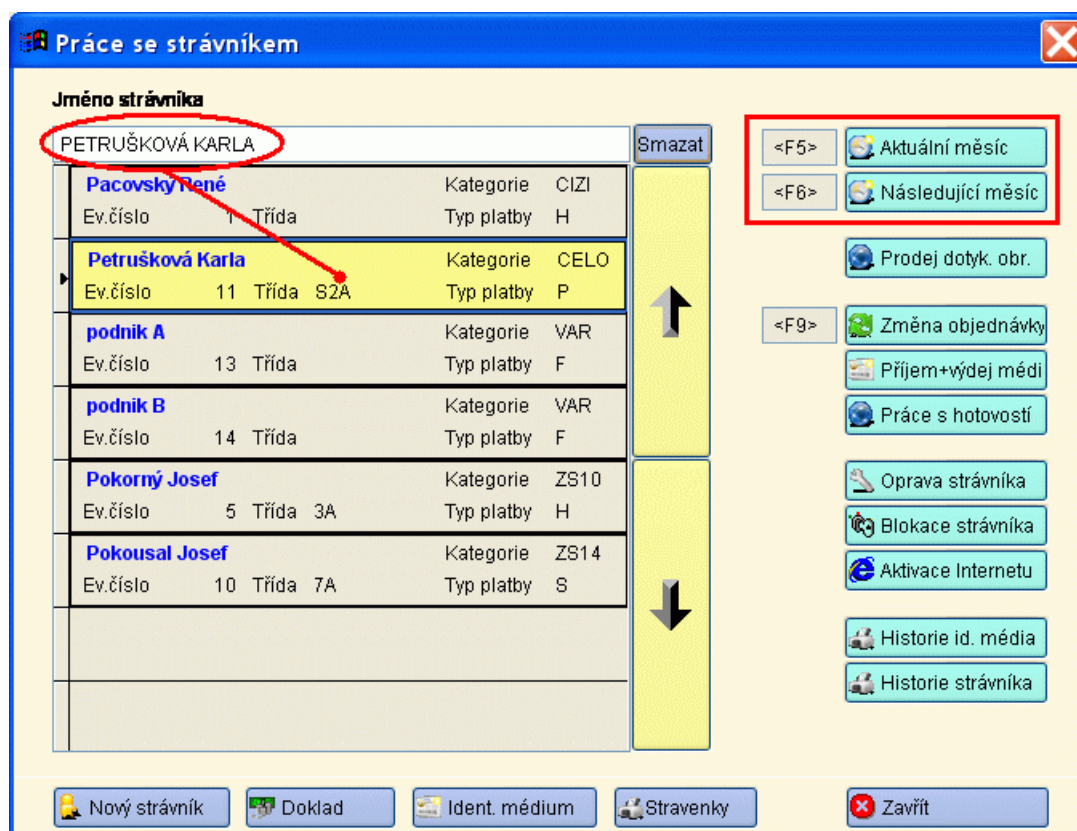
Práce se strávníkem

Jméno strávníka

PETRUŠKOVÁ KARLA

Smazat

Pacovsky René Kategorie CIZI
Ev.číslo 1 Třída Typ platby H

Petrušková Karla Kategorie CELO
Ev.číslo 11 Třída S2A Typ platby P

podnik A Kategorie VAR
Ev.číslo 13 Třída Typ platby F

podnik B Kategorie VAR
Ev.číslo 14 Třída Typ platby F

Pokorný Josef Kategorie ZS10
Ev.číslo 5 Třída 3A Typ platby H

Pokousal Josef Kategorie ZS14
Ev.číslo 10 Třída 7A Typ platby S

<F5> Aktuální měsíc
<F6> Následující měsíc
Prodej dotyk. obr.
<F9> Změna objednávky
Příjem+výdej médi
Práce s hotovostí
Oprava strávníka
Blokace strávníka
Aktivace Internetu
Historie id. média
Historie strávníka

Nový strávník
Doklad
Ident. médium
Stravenky
Zavřít